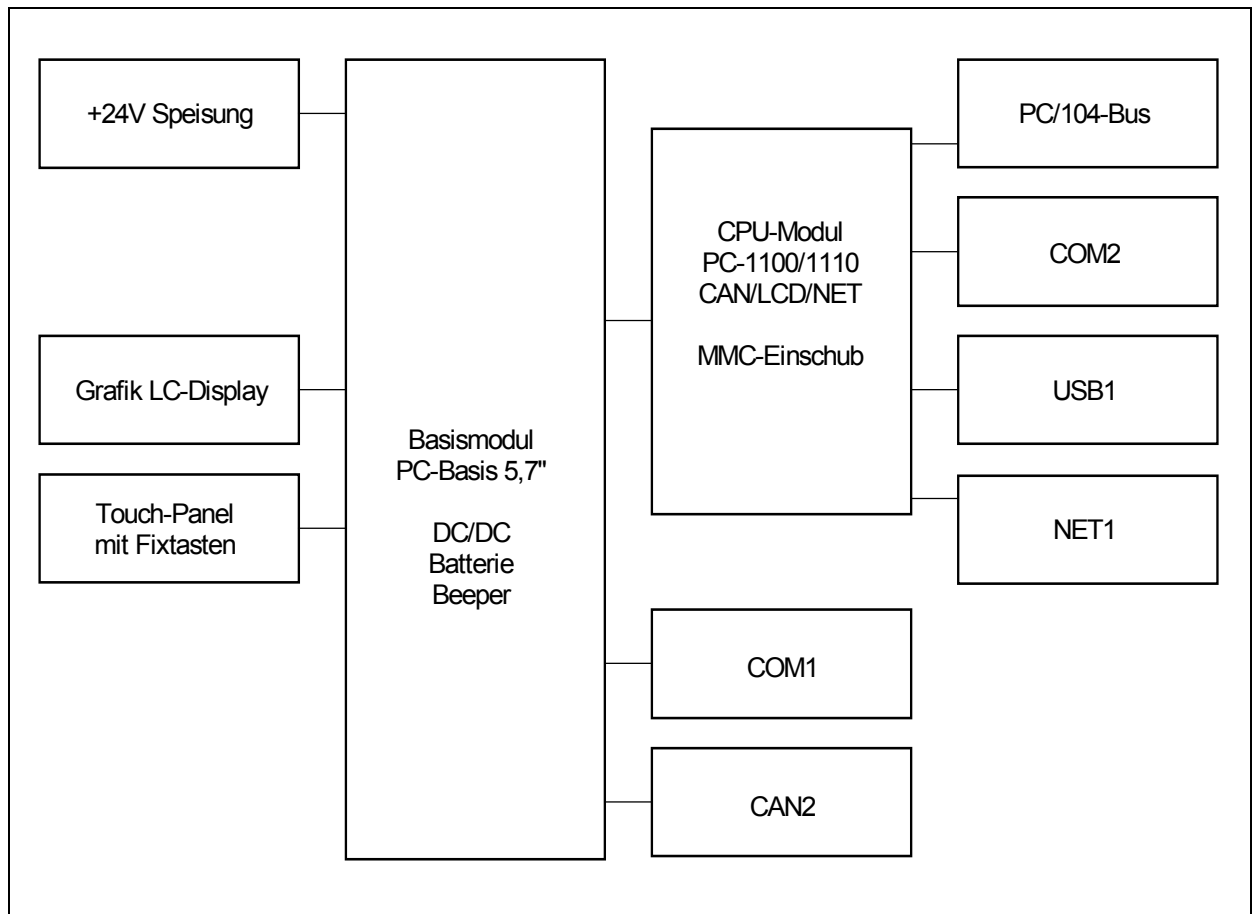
+24V Speisung

Grafik LC-Display

Touch-Panel
mit Fixtasten

Basismodul
PC-Basis 5,7"

DC/DC
Batterie
Beeper

CPU-Modul
PC-1100/1110
CAN/LCD/NET

MMC-Einschub

PC/104-Bus

COM2

USB1

NET1

COM1

CAN2